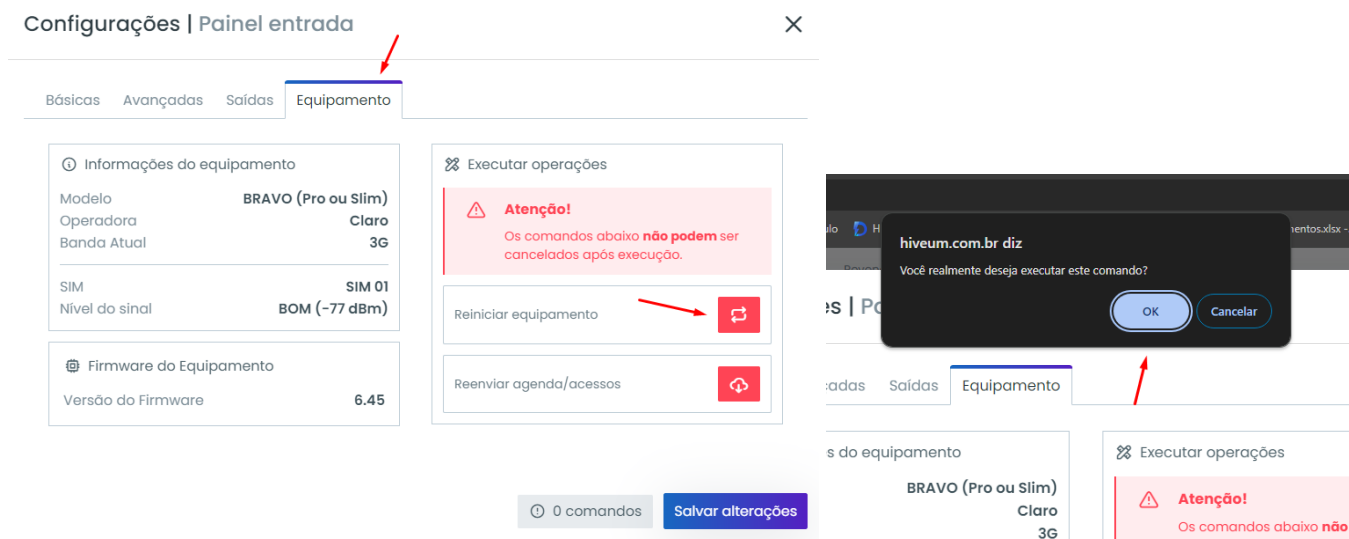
Configurações | Painel entrada

×

Básicas Avançadas Saídas Equipamento

Informações do equipamento

| | |
|---|---|
| Modelo | BRAVO (Pro ou Slim) |
| Operadora | Claro |
| Banda Atual | 3G |
| SIM | SIM 01 |
| Nível do sinal | BOM (-77 dBm) |

Firmware do Equipamento

| | |
|---|---|
| Versão do Firmware | 6.45 |

Executar operações

Atenção!
Os comandos abaixo **não podem** ser cancelados após execução.

Reiniciar equipamento

Reenviar agenda/acessos

0 comandos

Salvar alterações

ulo H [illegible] entos.xlsx -

hiveum.com.br diz

Você realmente deseja executar este comando?

OK Cancelar

es | Pa

cadas Saídas Equipamento

s do equipamento

BRAVO (Pro ou Slim)
Claro
3G

Executar operações

Atenção!
Os comandos abaixo não